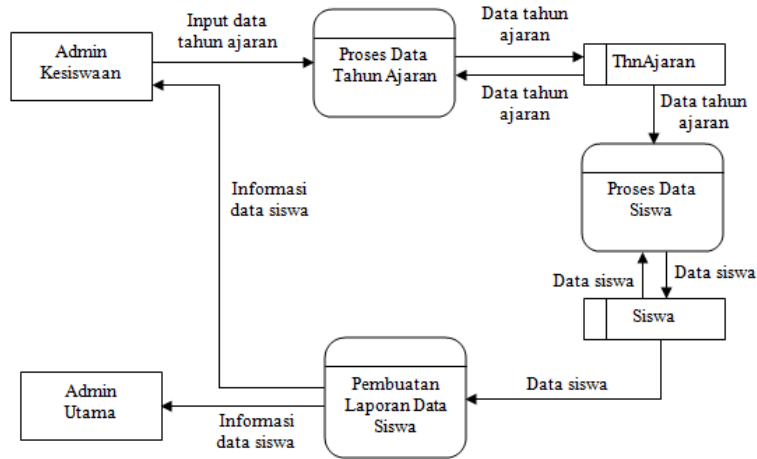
Admin Kesiswaan

Input data tahun ajaran

Proses Data Tahun Ajaran

Data tahun ajaran

ThnAjaran

Data tahun ajaran

Data tahun ajaran

Proses Data Siswa

Informasi data siswa

Data siswa

Data siswa

Siswa

Data siswa

Admin Utama

Pembuatan Laporan Data Siswa

Informasi data siswa